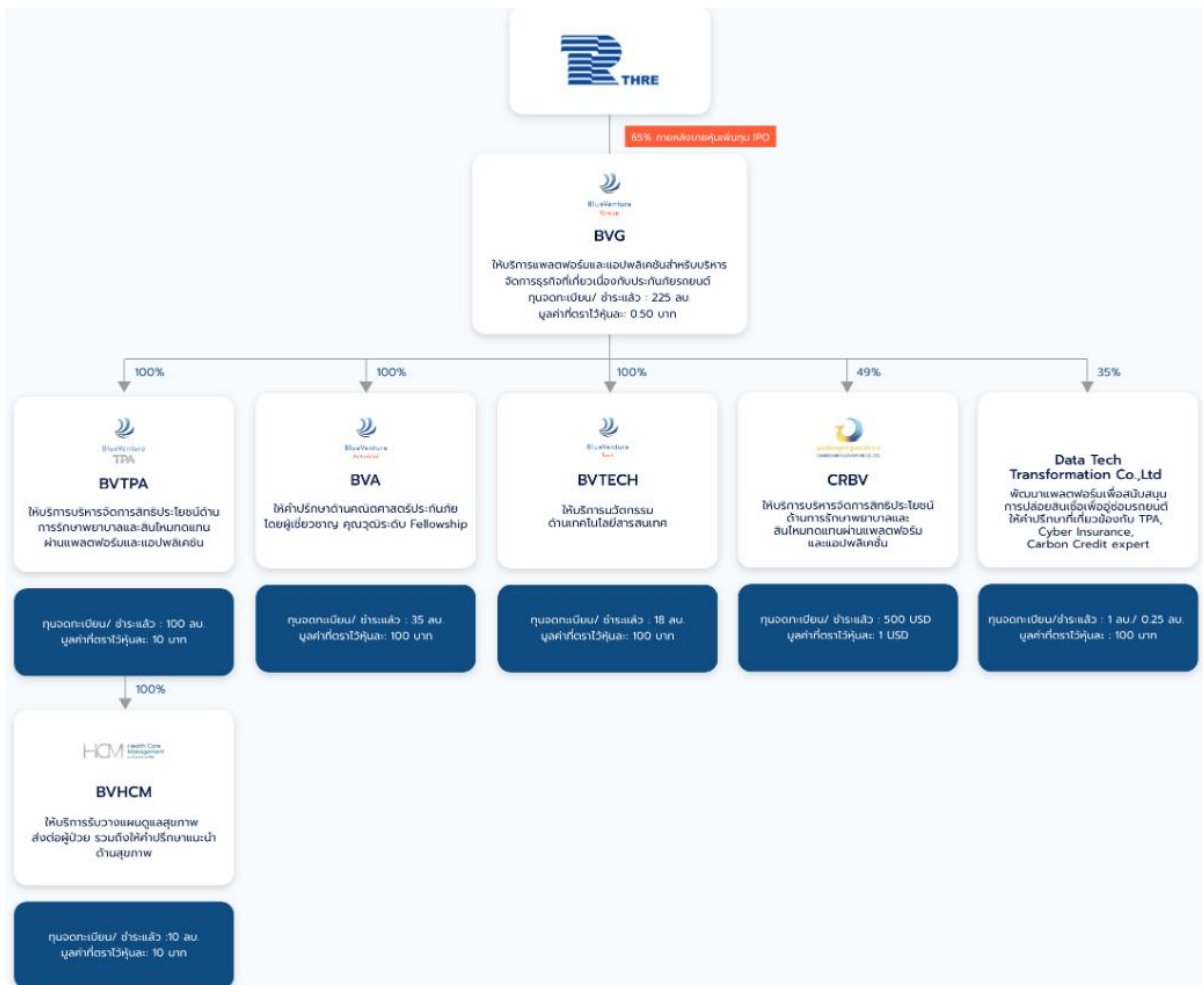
THRE

65% ภายหลังขายหุ้นเพิ่มทุน IPO

BlueVenture Group

BVG

ให้บริการแพลตฟอร์มและแอปพลิเคชันสำหรับบริหารจัดการธุรกิจที่เกี่ยวเนื่องกับประกันภัยรถยนต์
ทุนจดทะเบียน/ ชำระแล้ว : 225 ลบ.
มูลค่าที่ตราไว้หุ้นละ 0.50 บาท

100%

BlueVenture TPA

BVTPA

ให้บริการบริหารจัดการสิทธิประโยชน์ด้านการรักษาพยาบาลและสินไหมทดแทนผ่านแพลตฟอร์มและแอปพลิเคชัน

ทุนจดทะเบียน/ ชำระแล้ว : 100 ลบ.
มูลค่าที่ตราไว้หุ้นละ 10 บาท

100%

HCM Health Care Management

BVHCM

ให้บริการรับวางแผนดูแลสุขภาพ ส่งต่อผู้ป่วย รวมถึงให้คำปรึกษาแนะนำด้านสุขภาพ

ทุนจดทะเบียน/ ชำระแล้ว :10 ลบ.
มูลค่าที่ตราไว้หุ้นละ 10 บาท

100%

BlueVenture Actuarial

BVA

ให้คำปรึกษาด้านคณิตศาสตร์ประกันภัย โดยผู้เชี่ยวชาญ คุณวุฒิระดับ Fellowship

ทุนจดทะเบียน/ ชำระแล้ว : 35 ลบ.
มูลค่าที่ตราไว้หุ้นละ 100 บาท

100%

BlueVenture Tech

BVTECH

ให้บริการนวัตกรรมด้านเทคโนโลยีสารสนเทศ

ทุนจดทะเบียน/ ชำระแล้ว : 18 ลบ.
มูลค่าที่ตราไว้หุ้นละ 100 บาท

49%

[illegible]

CRBV

ให้บริการบริหารจัดการสิทธิประโยชน์ด้านการรักษาพยาบาลและสินไหมทดแทนผ่านแพลตฟอร์มและแอปพลิเคชั่น

ทุนจดทะเบียน/ ชำระแล้ว : 500 USD
มูลค่าที่ตราไว้หุ้นละ 1 USD

35%

Data Tech Transformation Co.,Ltd

พัฒนาแพลตฟอร์มเพื่อสนับสนุนการปล่อยสินเชื่อเพื่ออู่ซ่อมรถยนต์ ให้คำปรึกษาที่เกี่ยวข้องกับ TPA, Cyber Insurance, Carbon Credit expert

ทุนจดทะเบียน/ชำระแล้ว : 1 ลบ./ 0.25 ลบ.
มูลค่าที่ตราไว้หุ้นละ : 100 บาท